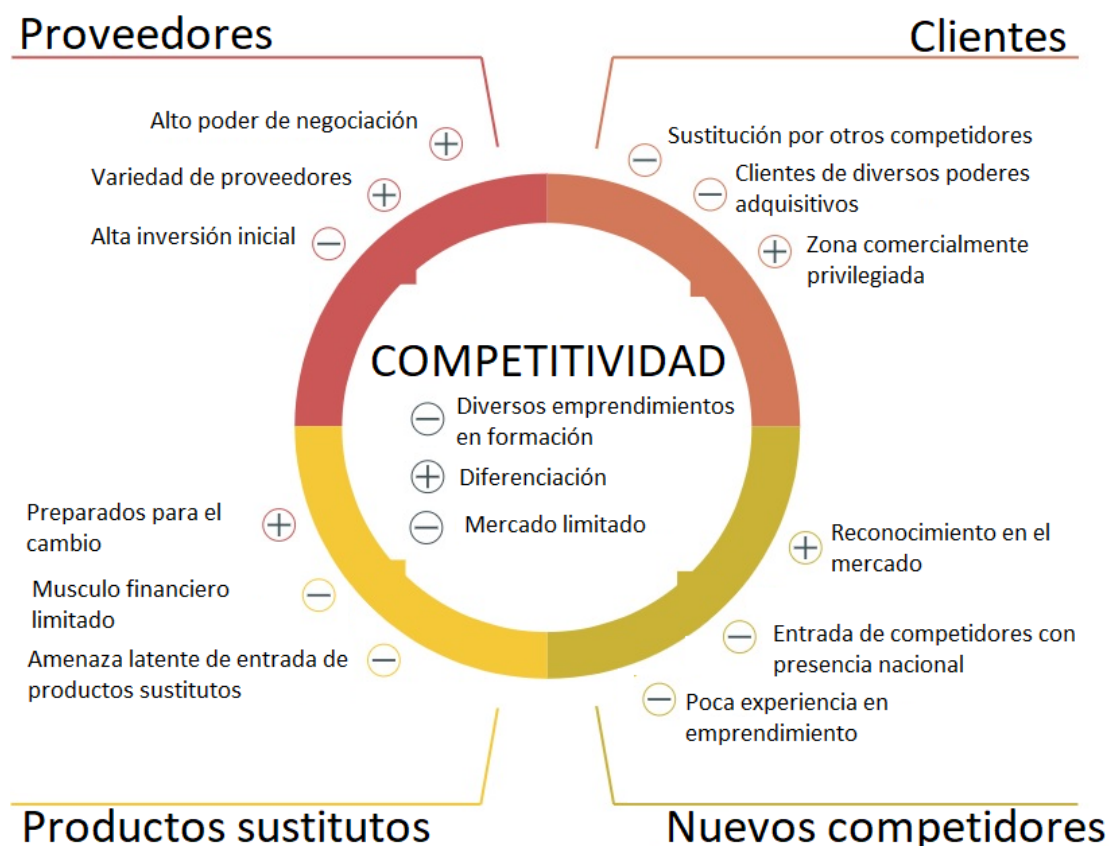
Proveedores

Alto poder de negociación +

Variedad de proveedores +

Alta inversión inicial −

Clientes

− Sustitución por otros competidores

− Clientes de diversos poderes adquisitivos

+ Zona comercialmente privilegiada

COMPETITIVIDAD

− Diversos emprendimientos en formación

+ Diferenciación

− Mercado limitado

Preparados para el cambio +

Musculo financiero limitado −

Amenaza latente de entrada de productos sustitutos −

+ Reconocimiento en el mercado

− Entrada de competidores con presencia nacional

− Poca experiencia en emprendimiento

Productos sustitutos

Nuevos competidores